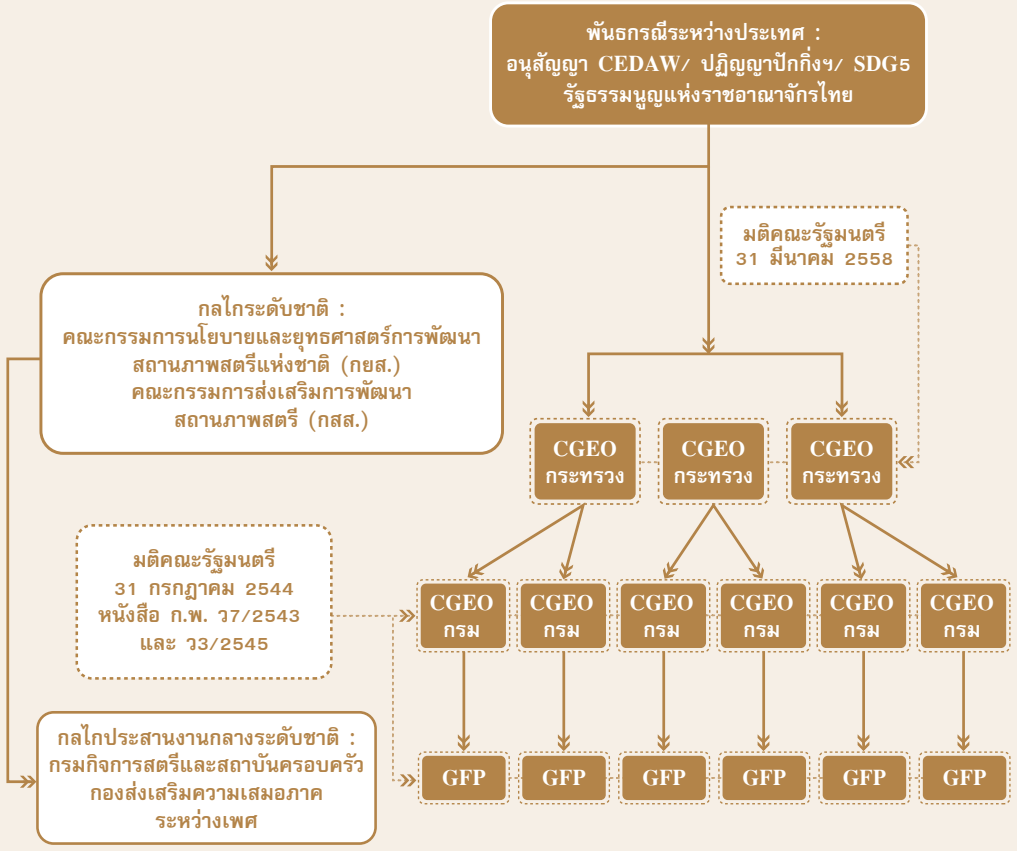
พันธกรณีระหว่างประเทศ : อนุสัญญา CEDAW/ ปฏิญญาปักกิ่งฯ/ SDG5 รัฐธรรมนูญแห่งราชอาณาจักรไทย

มติคณะรัฐมนตรี 31 มีนาคม 2558

กลไกระดับชาติ : คณะกรรมการนโยบายและยุทธศาสตร์การพัฒนาสถานภาพสตรีแห่งชาติ (กยส.) คณะกรรมการส่งเสริมการพัฒนาสถานภาพสตรี (กสส.)

CGEO กระทรวง

CGEO กระทรวง

CGEO กระทรวง

มติคณะรัฐมนตรี 31 กรกฎาคม 2544 หนังสือ ก.พ. ว7/2543 และ ว3/2545

CGEO กรม

CGEO กรม

CGEO กรม

CGEO กรม

CGEO กรม

CGEO กรม

กลไกประสานงานกลางระดับชาติ : กรมกิจการสตรีและสถาบันครอบครัว กองส่งเสริมความเสมอภาคระหว่างเพศ

GFP

GFP

GFP

GFP

GFP

GFP